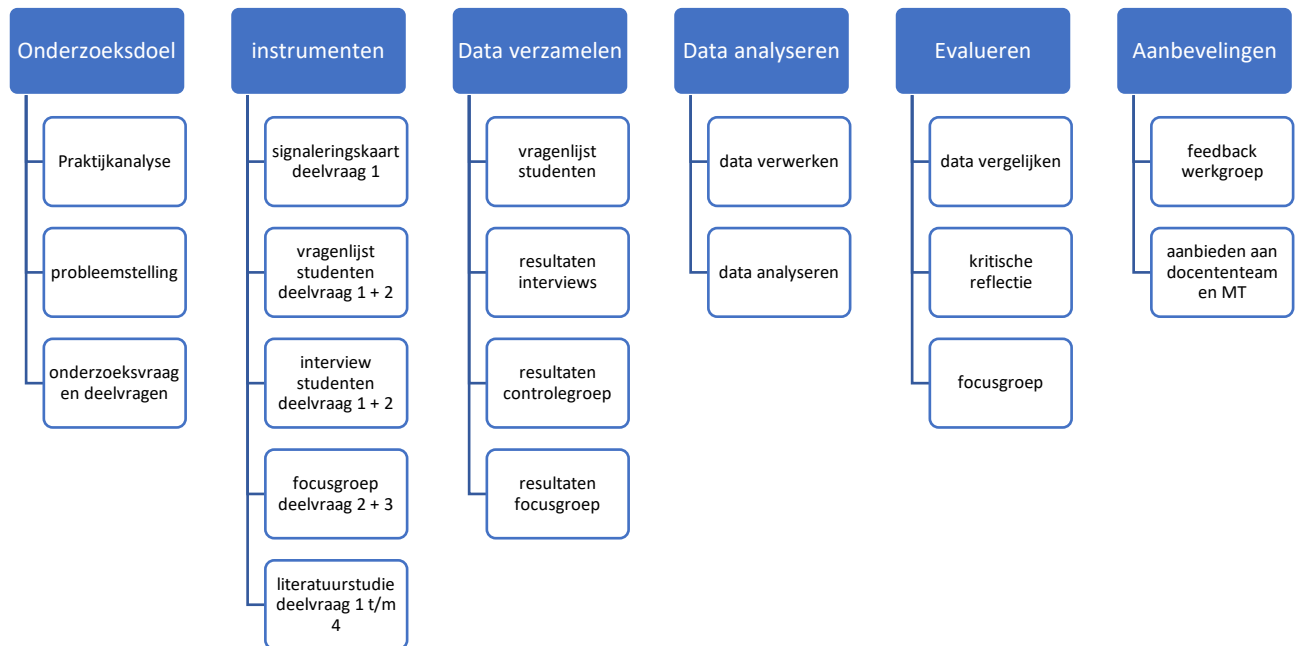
Onderzoeksdoel

Praktijkanalyse

probleemstelling

onderzoeksvraag en deelvragen

instrumenten

signaleringskaart deelvraag 1

vragenlijst studenten deelvraag 1 + 2

interview studenten deelvraag 1 + 2

focusgroep deelvraag 2 + 3

literatuurstudie deelvraag 1 t/m 4

Data verzamelen

vragenlijst studenten

resultaten interviews

resultaten controlegroep

resultaten focusgroep

Data analyseren

data verwerken

data analyseren

Evalueren

data vergelijken

kritische reflectie

focusgroep

Aanbevelingen

feedback werkgroep

aanbieden aan docententeam en MT